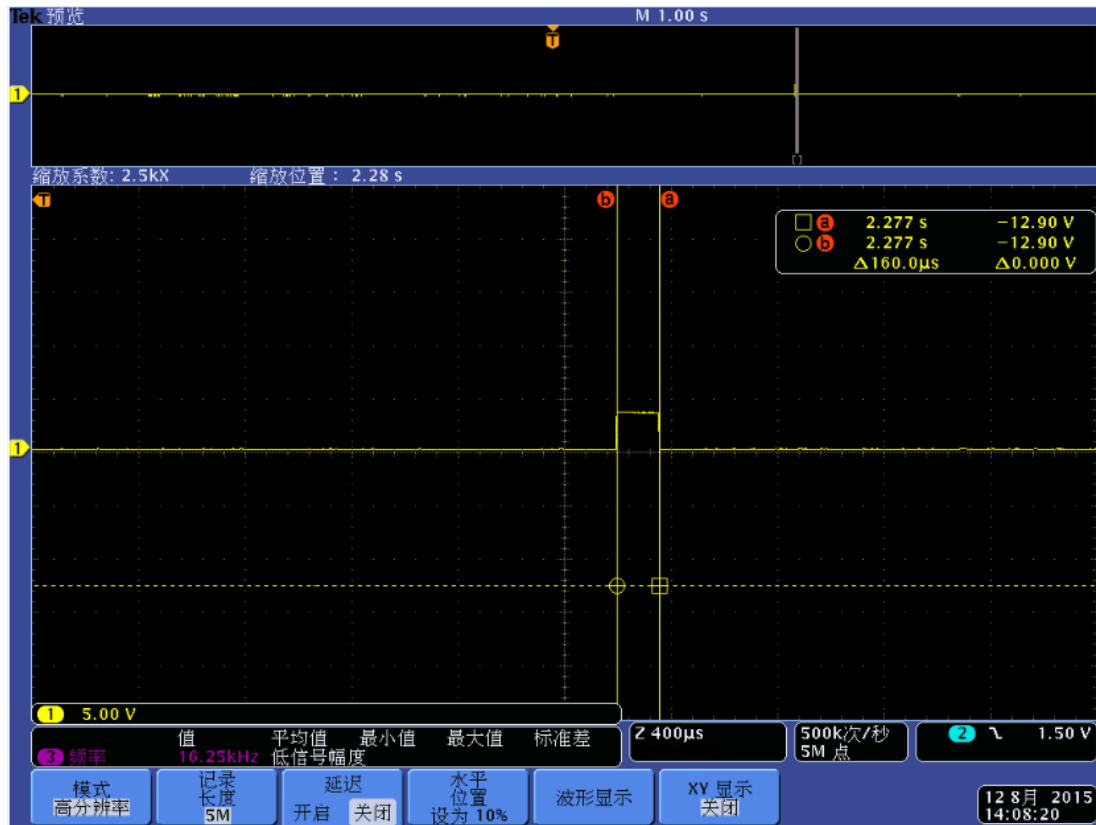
Tek 预览

M 1.00 s

T

1

缩放系数: 2.5kX　缩放位置： 2.28 s

T

b　a

□ a　2.277 s　−12.90 V
○ b　2.277 s　−12.90 V
Δ160.0µs　Δ0.000 V

1

1　5.00 V

| | 值 | 平均值 | 最小值 | 最大值 | 标准差 |
|---|---|---|---|---|---|
| 3 频率 | 16.25kHz | 低信号幅度 | | | |

Z 400µs

500k次/秒
5M 点

2　1.50 V

模式
高分辨率

记录
长度
5M

延迟
开启　关闭

水平
位置
设为 10%

波形显示

XY 显示
关闭

12 8月 2015
14:08:20